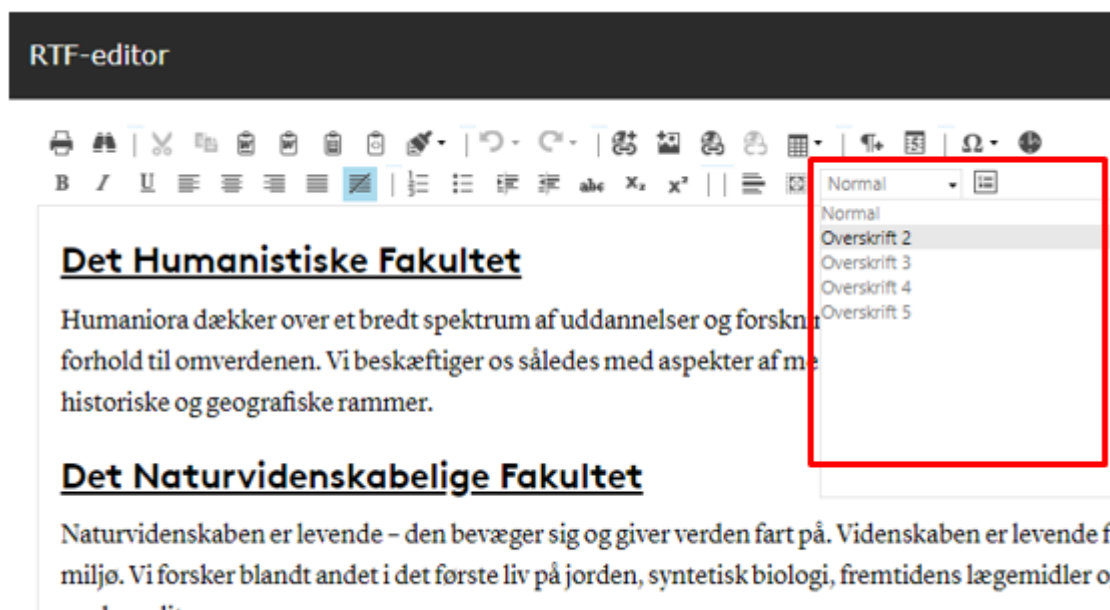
RTF-editor

Normal

Normal
Overskrift 2
Overskrift 3
Overskrift 4
Overskrift 5

Det Humanistiske Fakultet

Humaniora dækker over et bredt spektrum af uddannelser og forskn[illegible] forhold til omverdenen. Vi beskæftiger os således med aspekter af me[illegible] historiske og geografiske rammer.

Det Naturvidenskabelige Fakultet

Naturvidenskaben er levende – den bevæger sig og giver verden fart på. Videnskaben er levende f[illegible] miljø. Vi forsker blandt andet i det første liv på jorden, syntetisk biologi, fremtidens lægemidler o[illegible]